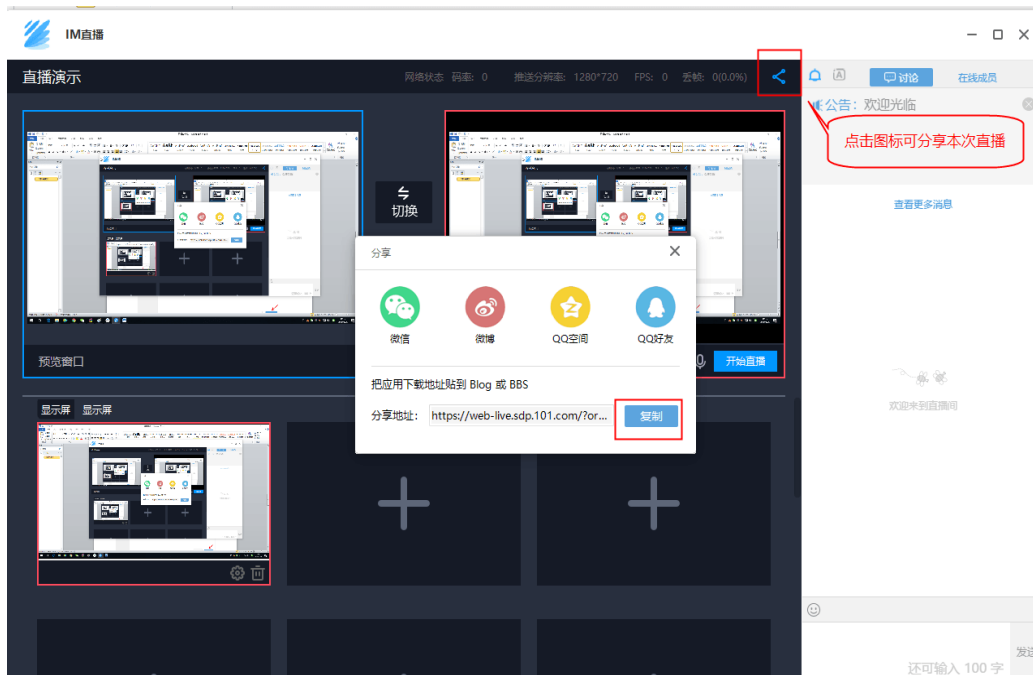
IM直播

直播演示

网络状态 码率: 0 推送分辨率: 1280*720 FPS: 0 丢帧: 0(0.0%)

讨论 在线成员

公告: 欢迎光临

点击图标可分享本次直播

查看更多消息

切换

分享

微信 微博 QQ空间 QQ好友

把应用下载地址贴到 Blog 或 BBS

分享地址: https://web-live.sdp.101.com/?or...

复制

预览窗口

开始直播

显示屏 显示屏

欢迎来到直播间

还可输入 100 字

发送